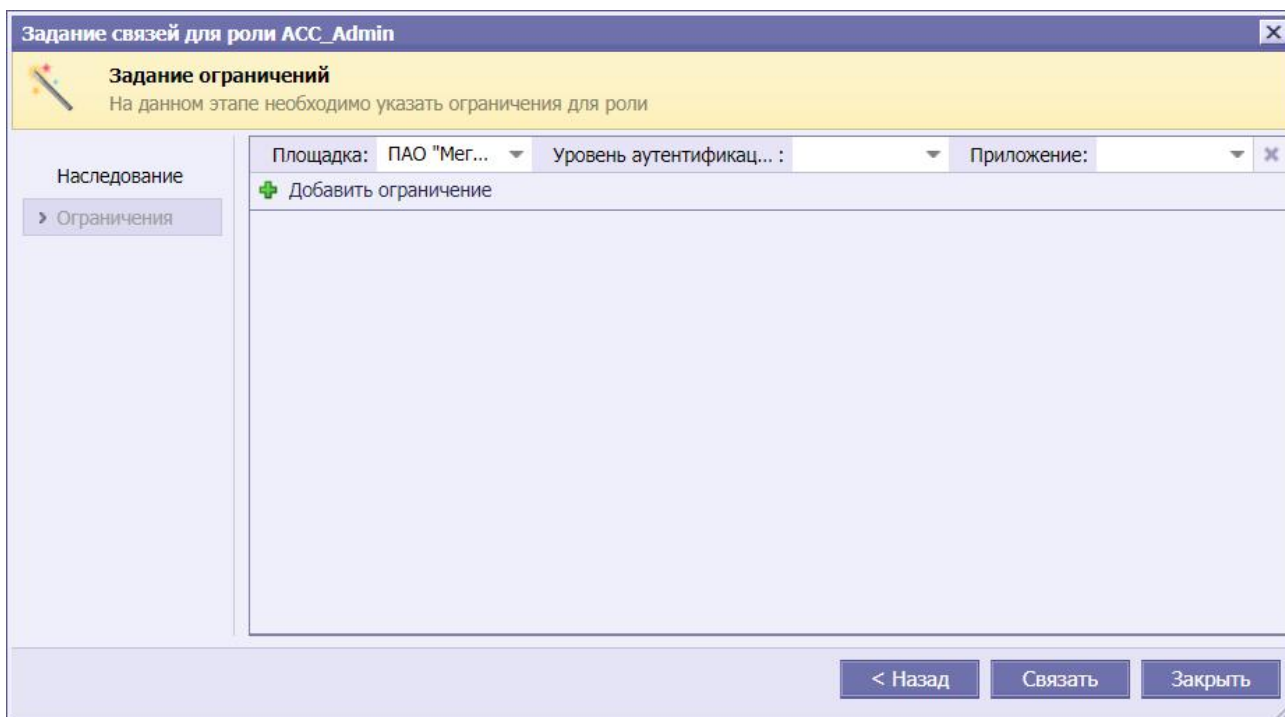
Задание связей для роли ACC_Admin

Задание ограничений
На данном этапе необходимо указать ограничения для роли

Наследование
› Ограничения

Площадка: ПАО "Мег... Уровень аутентификац... : Приложение:
Добавить ограничение

< Назад Связать Закрыть